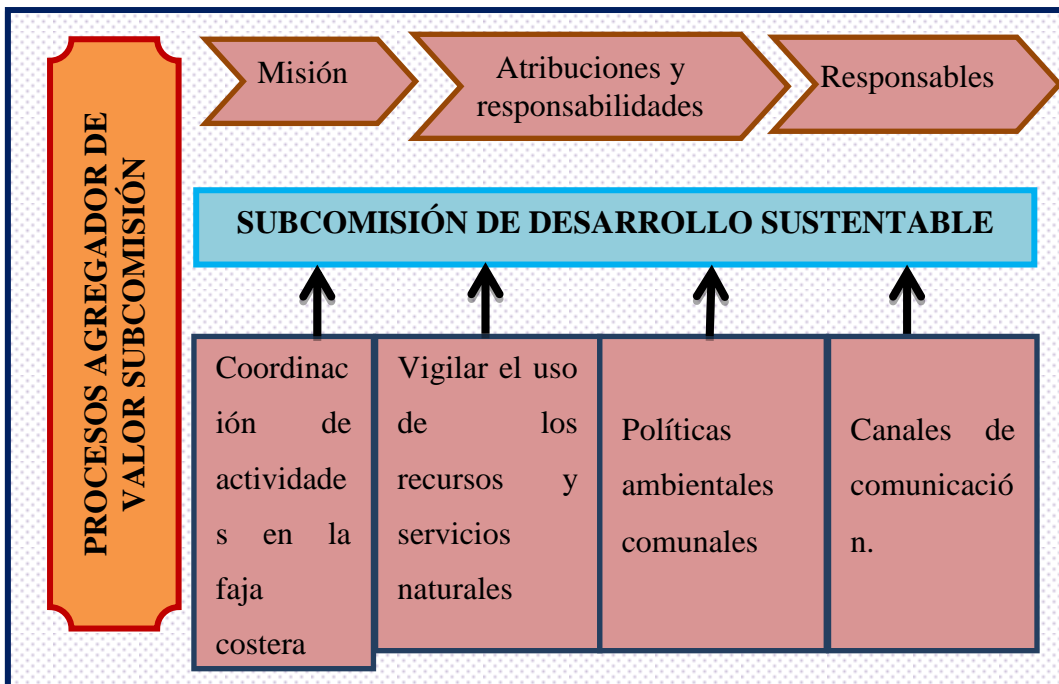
PROCESOS AGREGADOR DE VALOR SUBCOMISIÓN

Misión

Atribuciones y responsabilidades

Responsables

SUBCOMISIÓN DE DESARROLLO SUSTENTABLE

Coordinación de actividades en la faja costera

Vigilar el uso de los recursos y servicios naturales

Políticas ambientales comunales

Canales de comunicación.